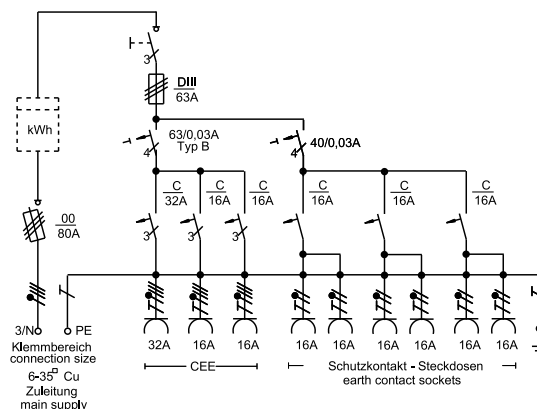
3

DIII
63A

kWh

63/0,03A
Typ B

40/0,03A

4

4

C
32A

C
16A

C
16A

C
16A

C
16A

C
16A

3

3

3

00
80A

3/N

PE

Klemmbereich
connection size

6-35$^{\square}$ Cu

Zuleitung
main supply

32A

16A

16A

CEE

16A

16A

16A

16A

16A

16A

Schutzkontakt - Steckdosen
earth contact sockets